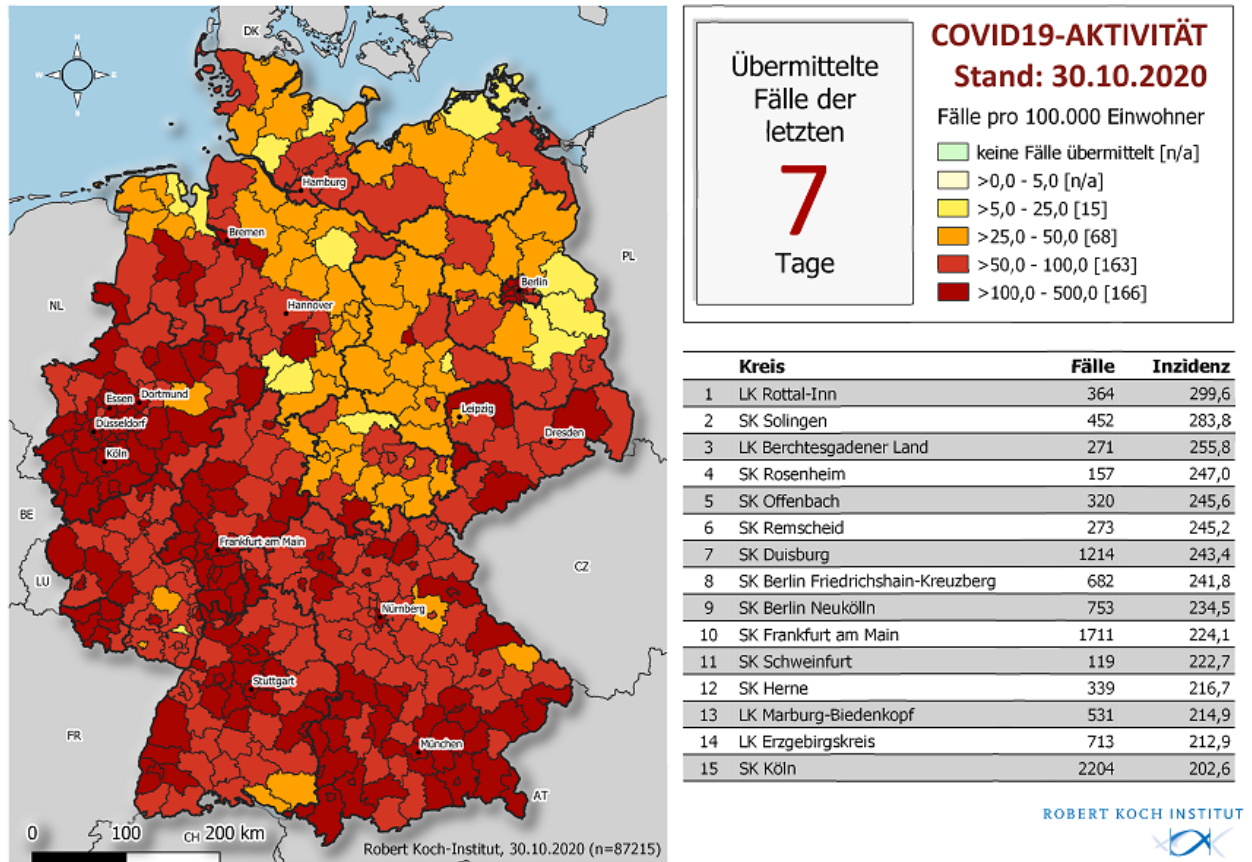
Übermittelte Fälle der letzten
7
Tage

COVID19-AKTIVITÄT
Stand: 30.10.2020
Fälle pro 100.000 Einwohner
keine Fälle übermittelt [n/a]
>0,0 - 5,0 [n/a]
>5,0 - 25,0 [15]
>25,0 - 50,0 [68]
>50,0 - 100,0 [163]
>100,0 - 500,0 [166]

| | Kreis | Fälle | Inzidenz |
|---|---|---|---|
| 1 | LK Rottal-Inn | 364 | 299,6 |
| 2 | SK Solingen | 452 | 283,8 |
| 3 | LK Berchtesgadener Land | 271 | 255,8 |
| 4 | SK Rosenheim | 157 | 247,0 |
| 5 | SK Offenbach | 320 | 245,6 |
| 6 | SK Remscheid | 273 | 245,2 |
| 7 | SK Duisburg | 1214 | 243,4 |
| 8 | SK Berlin Friedrichshain-Kreuzberg | 682 | 241,8 |
| 9 | SK Berlin Neukölln | 753 | 234,5 |
| 10 | SK Frankfurt am Main | 1711 | 224,1 |
| 11 | SK Schweinfurt | 119 | 222,7 |
| 12 | SK Herne | 339 | 216,7 |
| 13 | LK Marburg-Biedenkopf | 531 | 214,9 |
| 14 | LK Erzgebirgskreis | 713 | 212,9 |
| 15 | SK Köln | 2204 | 202,6 |

DK
PL
NL
BE
LU
FR
CH
AT
CZ
Hamburg
Bremen
Berlin
Hannover
Essen
Dortmund
Düsseldorf
Köln
Leipzig
Dresden
Frankfurt am Main
Nürnberg
Stuttgart
München
0
100
200 km
Robert Koch-Institut, 30.10.2020 (n=87215)

ROBERT KOCH INSTITUT